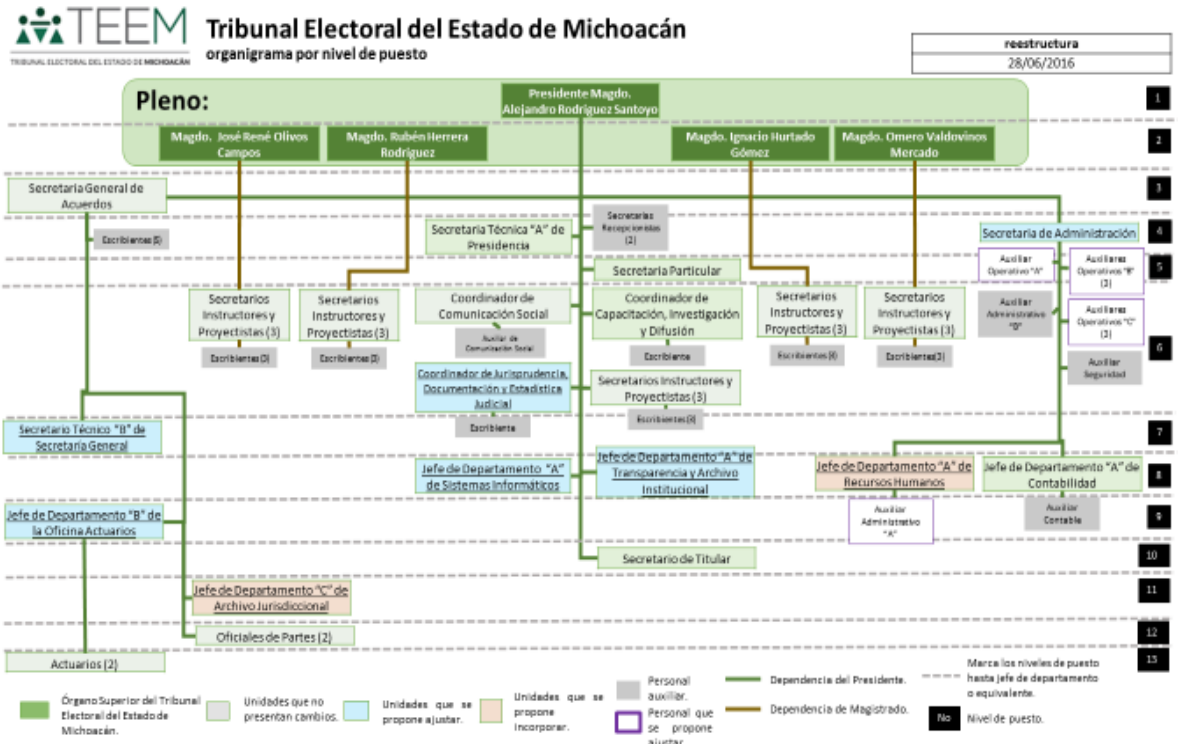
TEEM
TRIBUNAL ELECTORAL DEL ESTADO DE MICHOACÁN

Tribunal Electoral del Estado de Michoacán
organigrama por nivel de puesto

| reestructura |
|---|
| 28/06/2016 |

Pleno:
Presidente Magdo. Alejandro Rodríguez Santoyo
Magdo. José René Olivos Campos
Magdo. Rubén Herrera Rodríguez
Magdo. Ignacio Hurtado Gómez
Magdo. Omero Valdovinos Mercado

Secretaria General de Acuerdos
Escribientes (5)
Secretaria Técnica "A" de Presidencia
Secretarias Recepcionistas (2)
Secretaria de Administración
Secretaria Particular
Auxiliar Operativo "A"
Auxiliares Operativos "B" (2)
Secretarios Instructores y Proyectistas (3)
Secretarios Instructores y Proyectistas (3)
Coordinador de Comunicación Social
Auxiliar de Comunicación Social
Coordinador de Capacitación, Investigación y Difusión
Escribiente
Secretarios Instructores y Proyectistas (3)
Secretarios Instructores y Proyectistas (3)
Auxiliar Administrativo "B"
Auxiliares Operativos "C" (3)
Escribientes (3)
Escribientes (3)
Escribientes (3)
Escribientes (3)
Auxiliar Seguridad
Coordinador de Jurisprudencia, Documentación y Estadística Judicial
Escribiente
Secretarios Instructores y Proyectistas (3)
Escribientes (3)
Secretario Técnico "B" de Secretaria General
Jefe de Departamento "A" de Sistemas Informáticos
Jefe de Departamento "A" de Transparencia y Archivo Institucional
Jefe de Departamento "A" de Recursos Humanos
Jefe de Departamento "A" de Contabilidad
Jefe de Departamento "B" de la Oficina Actuarios
Auxiliar Administrativo "A"
Auxiliar Contable
Secretario de Titular
Jefe de Departamento "C" de Archivo Jurisdiccional
Oficiales de Partes (2)
Actuarios (2)

1
2
3
4
5
6
7
8
9
10
11
12
13

Órgano Superior del Tribunal Electoral del Estado de Michoacán.
Unidades que no presentan cambios.
Unidades que se propone ajustar.
Unidades que se propone incorporar.
Personal auxiliar.
Personal que se propone ajustar.
Dependencia del Presidente.
Dependencia de Magistrado.
Marca los niveles de puesto hasta jefe de departamento o equivalente.
No Nivel de puesto.